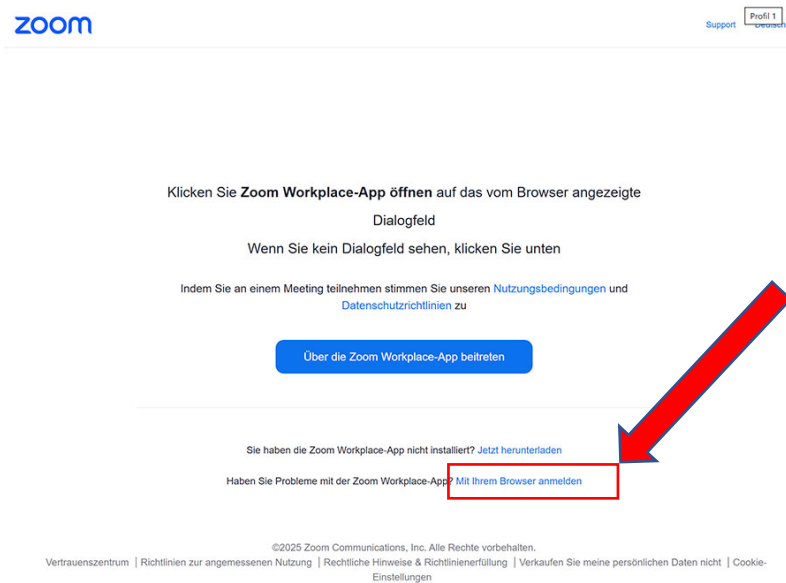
zoom

Support Profil 1 Deutsch

Klicken Sie **Zoom Workplace-App öffnen** auf das vom Browser angezeigte Dialogfeld

Wenn Sie kein Dialogfeld sehen, klicken Sie unten

Indem Sie an einem Meeting teilnehmen stimmen Sie unseren Nutzungsbedingungen und Datenschutzrichtlinien zu

Über die Zoom Workplace-App beitreten

Sie haben die Zoom Workplace-App nicht installiert? Jetzt herunterladen

Haben Sie Probleme mit der Zoom Workplace-App? Mit Ihrem Browser anmelden

©2025 Zoom Communications, Inc. Alle Rechte vorbehalten.

Vertrauenszentrum | Richtlinien zur angemessenen Nutzung | Rechtliche Hinweise & Richtlinienerfüllung | Verkaufen Sie meine persönlichen Daten nicht | Cookie-Einstellungen